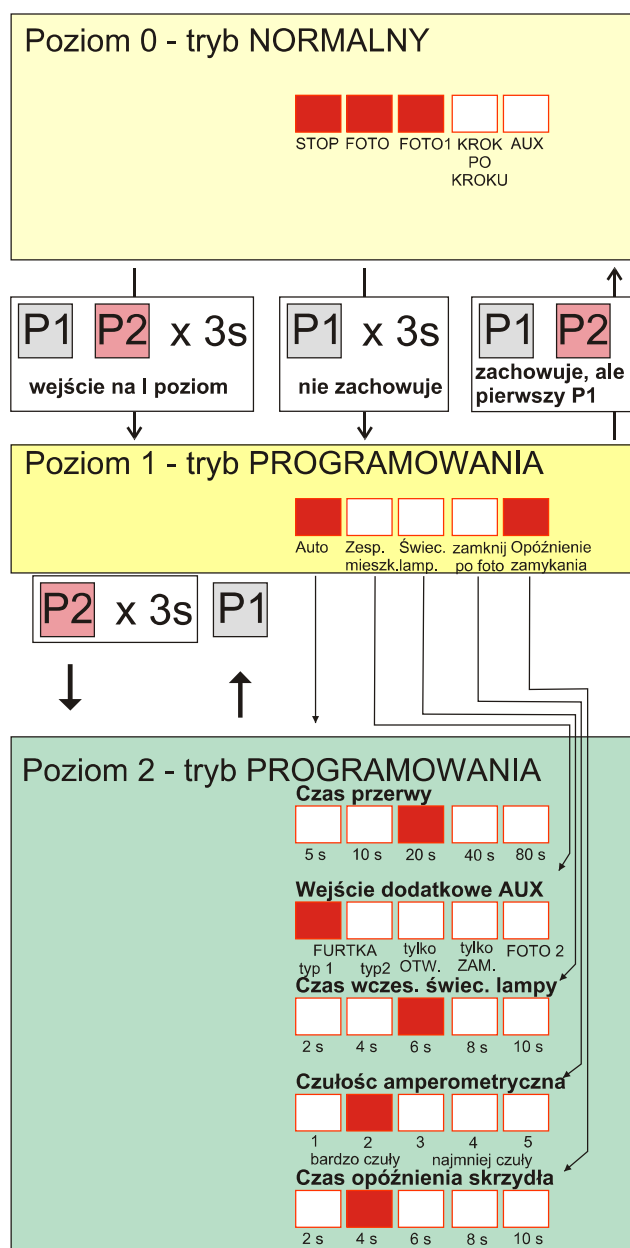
Poziom 0 - tryb NORMALNY

STOP FOTO FOTO1 KROK PO KROKU AUX

P1 P2 x 3s
wejście na I poziom

P1 x 3s
nie zachowuje

P1 P2
zachowuje, ale pierwszy P1

Poziom 1 - tryb PROGRAMOWANIA

Auto Zesp. mieszk. Świec. lamp. zamknij po foto Opóźnienie zamykania

P2 x 3s P1

Poziom 2 - tryb PROGRAMOWANIA

Czas przerwy
5 s 10 s 20 s 40 s 80 s

Wejście dodatkowe AUX
FURTKA typ 1 typ2 tylko OTW. tylko ZAM. FOTO 2

Czas wczes. świec. lampy
2 s 4 s 6 s 8 s 10 s

Czułosc amperometryczna
1 2 3 4 5
bardzo czuły najmniej czuły

Czas opóźnienia skrzydła
2 s 4 s 6 s 8 s 10 s